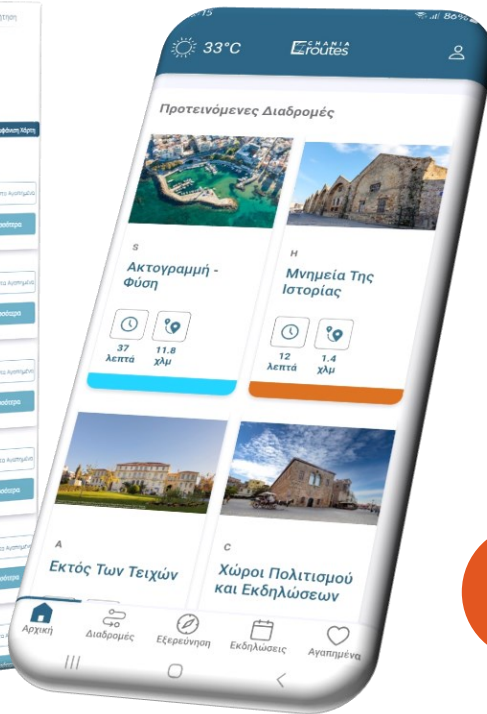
33°C

CHANIA routes

Προτεινόμενες Διαδρομές

S

Ακτογραμμή - Φύση

37 λεπτά

11.8 χλμ

H

Μνημεία Της Ιστορίας

12 λεπτά

1.4 χλμ

A

Εκτός Των Τειχών

C

Χώροι Πολιτισμού και Εκδηλώσεων

Αρχική

Διαδρομές

Εξερεύνηση

Εκδηλώσεις

Αγαπημένα

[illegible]

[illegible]

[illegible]

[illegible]

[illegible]

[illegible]